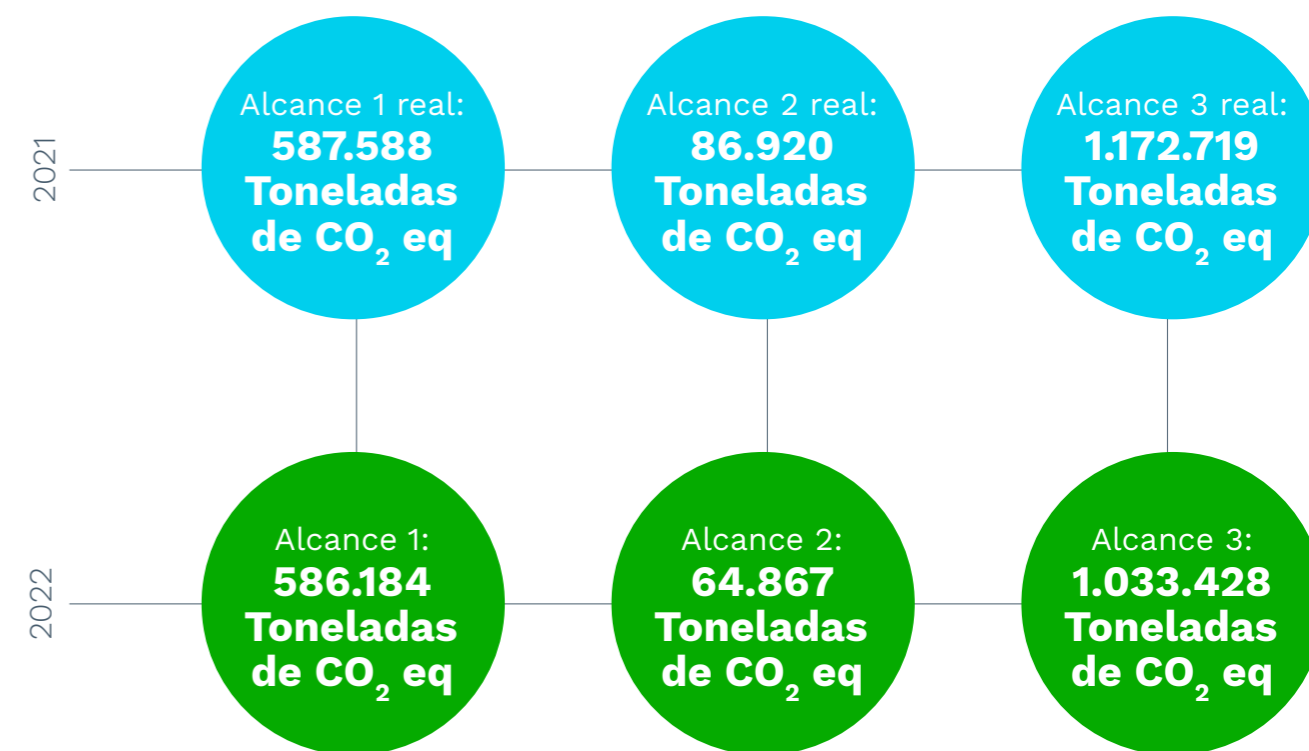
2021

Alcance 1 real: **587.588 Toneladas de $CO_2$ eq**

Alcance 2 real: **86.920 Toneladas de $CO_2$ eq**

Alcance 3 real: **1.172.719 Toneladas de $CO_2$ eq**

2022

Alcance 1: **586.184 Toneladas de $CO_2$ eq**

Alcance 2: **64.867 Toneladas de $CO_2$ eq**

Alcance 3: **1.033.428 Toneladas de $CO_2$ eq**